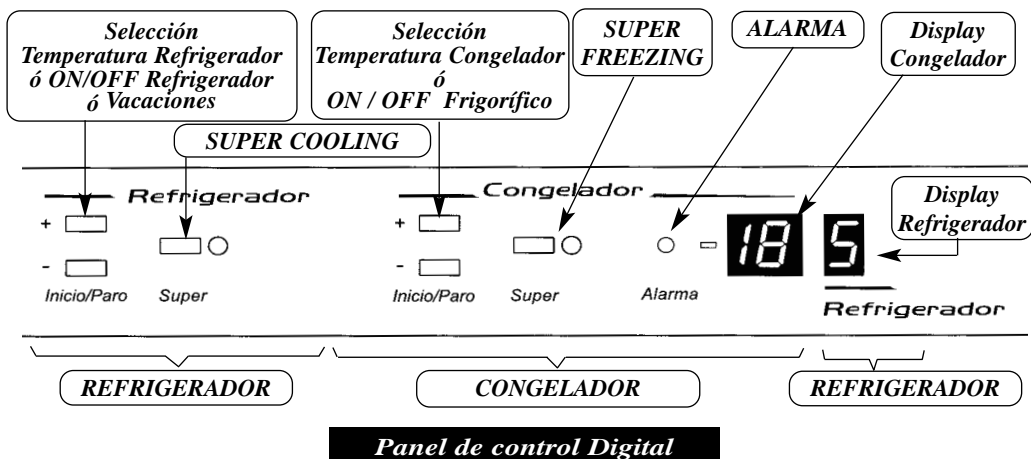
Selección Temperatura Refrigerador ó ON/OFF Refrigerador ó Vacaciones

Selección Temperatura Congelador ó ON / OFF Frigorífico

SUPER FREEZING

ALARMA

Display Congelador

SUPER COOLING

Refrigerador

Congelador

Display Refrigerador

+

-

Inicio/Paro

Super

+

-

Inicio/Paro

Super

Alarma

18

5

Refrigerador

REFRIGERADOR

CONGELADOR

REFRIGERADOR

Panel de control Digital